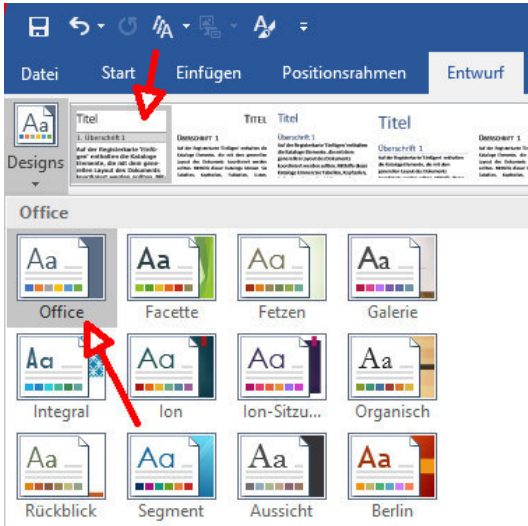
Datei Start Einfügen Positionsrahmen Entwurf

Designs

Titel
1. Überschrift 1

TITEL
ÜBERSCHRIFT 1

Titel
Überschrift 1

Titel
Überschrift 1

TITEL
ÜBERSCHRIFT 1

Office

Aa
Office

Aa
Facette

Aa
Fetzen

Aa
Galerie

Aa
Integral

Aa
Ion

Aa
Ion-Sitzu...

Aa
Organisch

Aa
Rückblick

Aa
Segment

Aa
Aussicht

Aa
Berlin